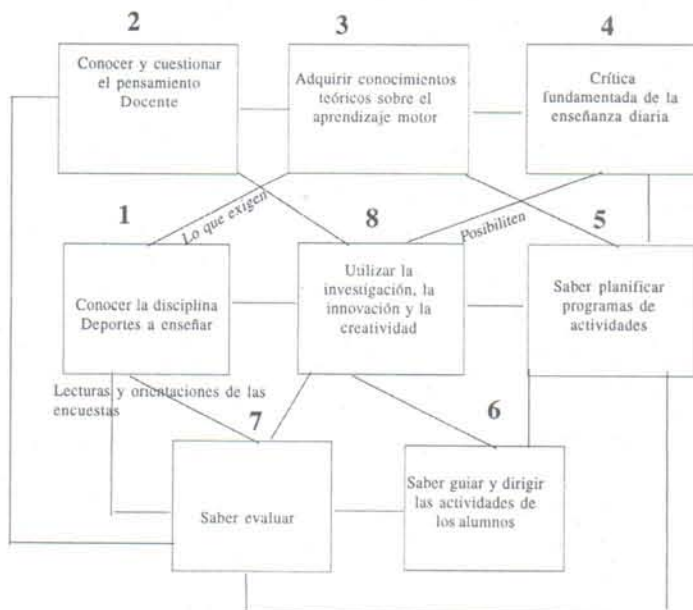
2

Conocer y cuestionar el pensamiento Docente

3

Adquirir conocimientos teóricos sobre el aprendizaje motor

4

Crítica fundamentada de la enseñanza diaria

Lo que exigen

Posibiliten

1

Conocer la disciplina Deportes a enseñar

8

Utilizar la investigación, la innovación y la creatividad

5

Saber planificar programas de actividades

Lecturas y orientaciones de las encuestas

7

Saber evaluar

6

Saber guiar y dirigir las actividades de los alumnos